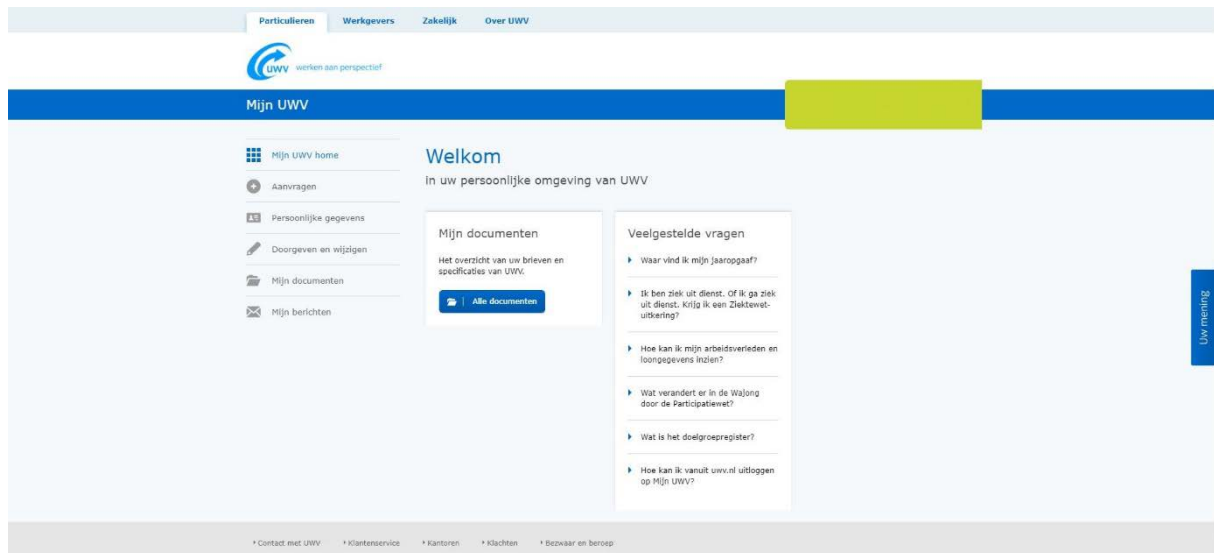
Particulieren Werkgevers Zakelijk Over UWV

UWV werken aan perspectief

Mijn UWV

Mijn UWV home
Aanvragen
Persoonlijke gegevens
Doorgeven en wijzigen
Mijn documenten
Mijn berichten

Welkom

in uw persoonlijke omgeving van UWV

Mijn documenten

Het overzicht van uw brieven en specificaties van UWV.

Alle documenten

Veelgestelde vragen

Waar vind ik mijn jaaropgaaf?

Ik ben ziek uit dienst. Of ik ga ziek uit dienst. Krijg ik een Ziektewet-uitkering?

Hoe kan ik mijn arbeidsverleden en loongegevens inzien?

Wat verandert er in de Wajong door de Participatiewet?

Wat is het doelgroepregister?

Hoe kan ik vanuit uwv.nl uitloggen op Mijn UWV?

Uw mening

Contact met UWV Klantenservice Kantoren Klachten Bezwaar en beroep